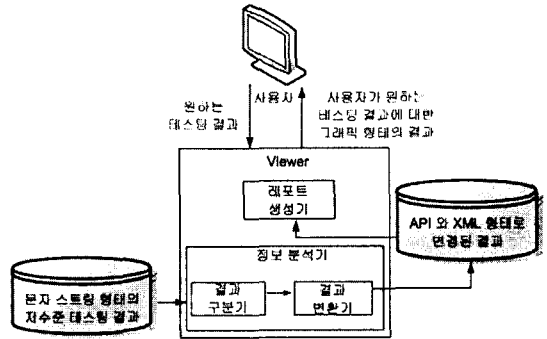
사용자

원하는 테스팅 결과

사용자가 원하는 테스팅 결과에 대한 그래픽 형태의 결과

Viewer

레포트 생성기

API 와 XML 형태로 연결된 결과

정보 분석기

문자 스트링 형태의 저수준 테스팅 결과

결과 구분기

결과 변환기